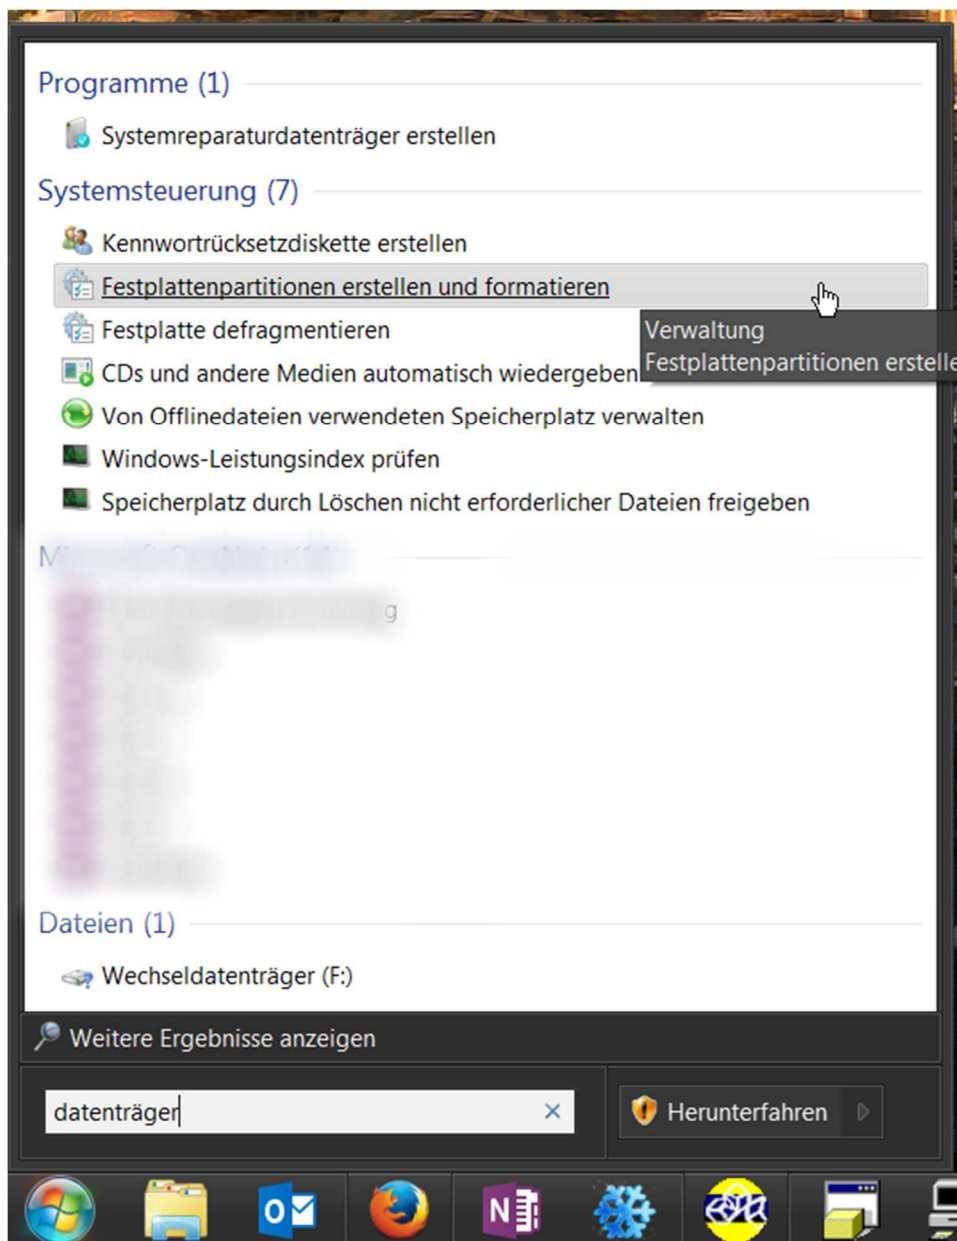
Programme (1)

Systemreparaturdatenträger erstellen

Systemsteuerung (7)

Kennwortrücksetzdiskette erstellen

Festplattenpartitionen erstellen und formatieren

Verwaltung
Festplattenpartitionen erstelle

Festplatte defragmentieren

CDs und andere Medien automatisch wiedergeben

Von Offlinedateien verwendeten Speicherplatz verwalten

Windows-Leistungsindex prüfen

Speicherplatz durch Löschen nicht erforderlicher Dateien freigeben

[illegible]

Dateien (1)

Wechseldatenträger (F:)

Weitere Ergebnisse anzeigen

datenträger

Herunterfahren